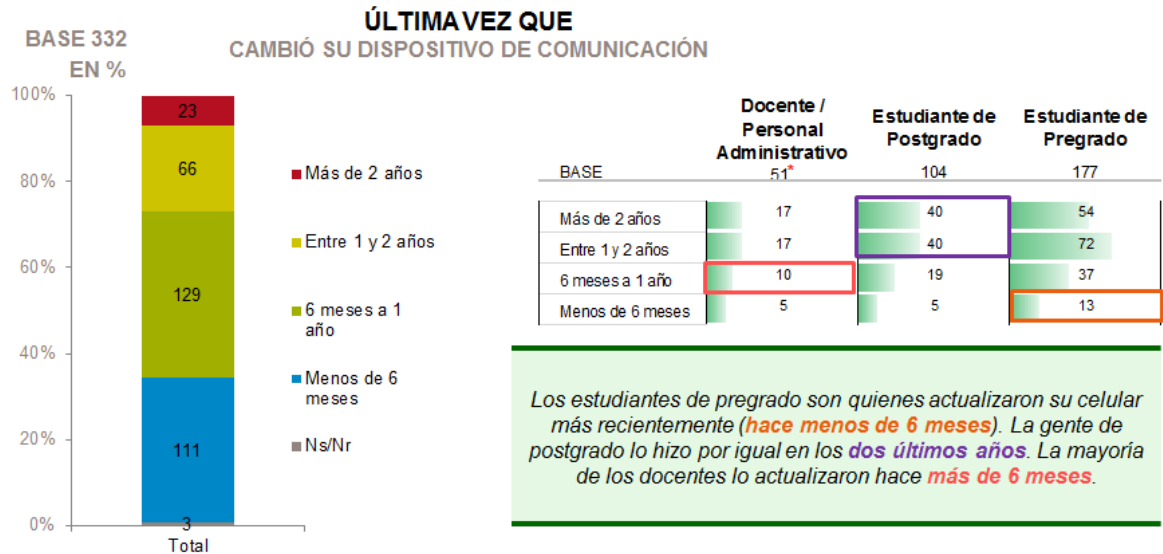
ÚLTIMA VEZ QUE

CAMBIÓ SU DISPOSITIVO DE COMUNICACIÓN

BASE 332
EN %

100%
80%
60%
40%
20%
0%

23
66
129
111
3

Total

Más de 2 años
Entre 1 y 2 años
6 meses a 1 año
Menos de 6 meses
Ns/Nr

| | Docente / Personal Administrativo | Estudiante de Postgrado | Estudiante de Pregrado |
|---|---|---|---|
| BASE | 51* | 104 | 177 |
| Más de 2 años | 17 | 40 | 54 |
| Entre 1 y 2 años | 17 | 40 | 72 |
| 6 meses a 1 año | 10 | 19 | 37 |
| Menos de 6 meses | 5 | 5 | 13 |

Los estudiantes de pregrado son quienes actualizaron su celular más recientemente (hace menos de 6 meses). La gente de postgrado lo hizo por igual en los dos últimos años. La mayoría de los docentes lo actualizaron hace más de 6 meses.